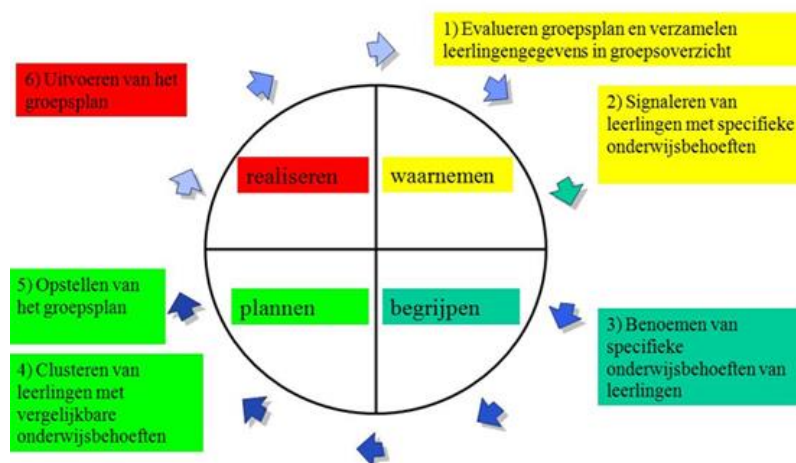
1) Evalueren groepsplan en verzamelen leerlingengegevens in groepsoverzicht

2) Signaleren van leerlingen met specifieke onderwijsbehoeften

3) Benoemen van specifieke onderwijsbehoeften van leerlingen

4) Clusteren van leerlingen met vergelijkbare onderwijsbehoeften

5) Opstellen van het groepsplan

6) Uitvoeren van het groepsplan

realiseren

waarnemen

plannen

begrijpen